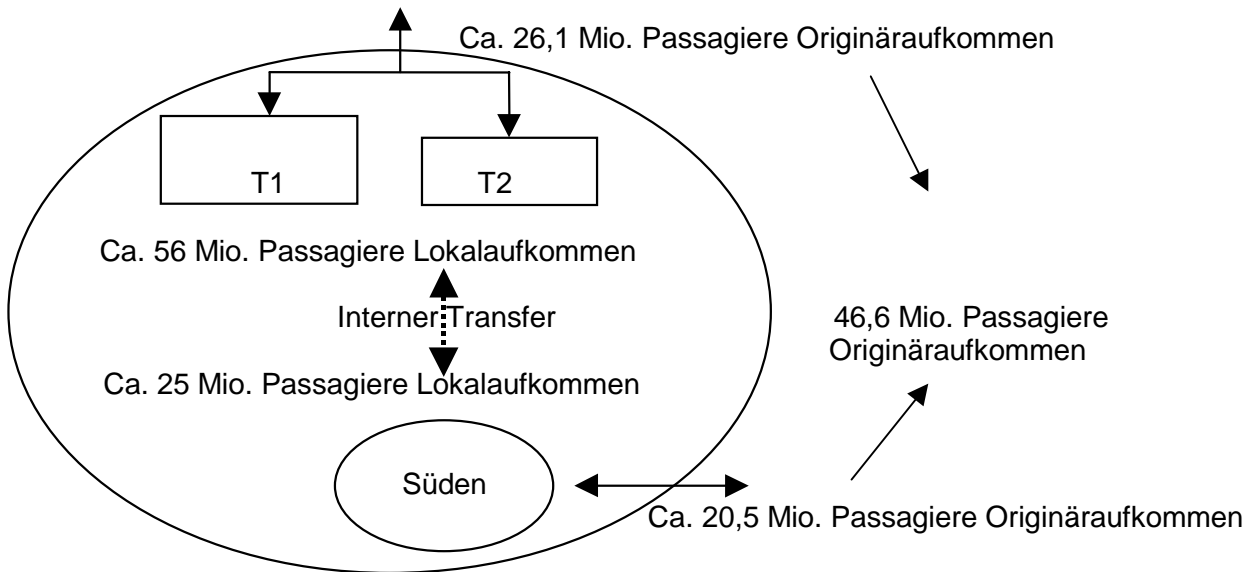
Ca. 26,1 Mio. Passagiere Originäraufkommen

T1

T2

Ca. 56 Mio. Passagiere Lokalaufkommen

Interner Transfer

Ca. 25 Mio. Passagiere Lokalaufkommen

46,6 Mio. Passagiere Originäraufkommen

Süden

Ca. 20,5 Mio. Passagiere Originäraufkommen